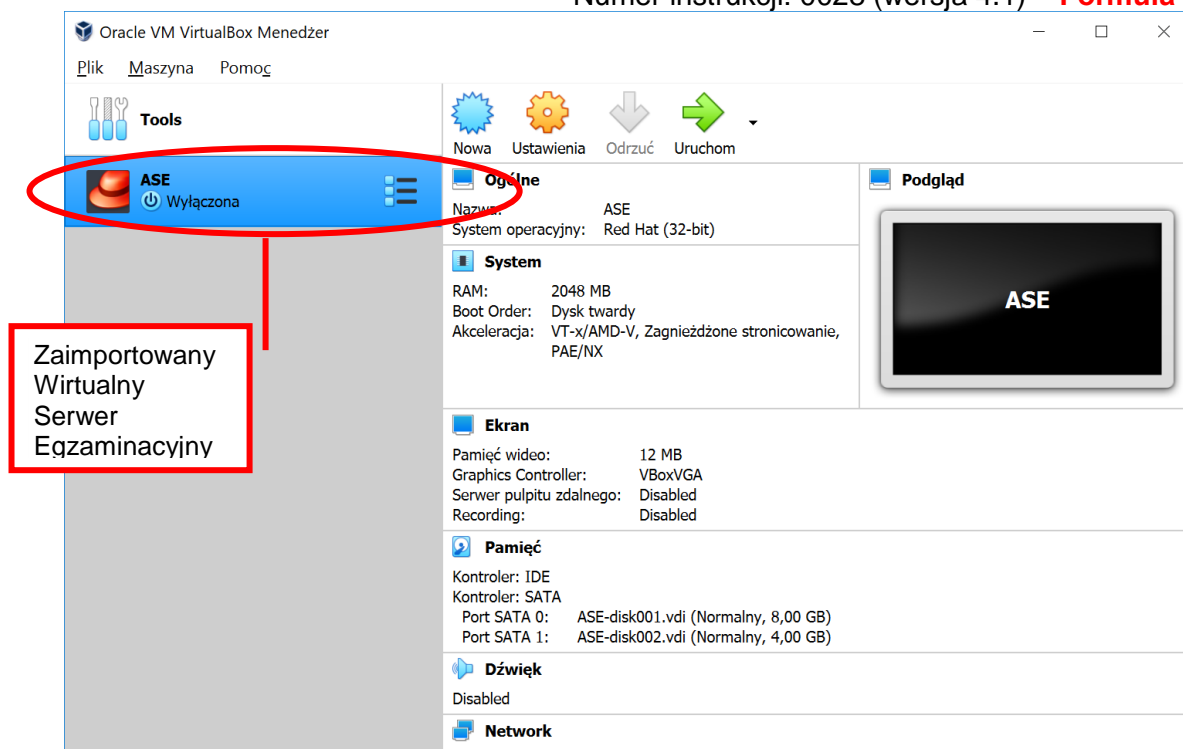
Numer instrukcji: 0023 (wersja 1.1) – Formula

Oracle VM VirtualBox Menedżer

Plik Maszyna Pomoc

Tools

Nowa Ustawienia Odrzuć Uruchom

ASE
Wyłączona

Zaimportowany Wirtualny Serwer Egzaminacyjny

Ogólne
Nazwa: ASE
System operacyjny: Red Hat (32-bit)

System
RAM: 2048 MB
Boot Order: Dysk twardy
Akceleracja: VT-x/AMD-V, Zagnieżdżone stronicowanie, PAE/NX

Podgląd

ASE

Ekran
Pamięć wideo: 12 MB
Graphics Controller: VBoxVGA
Serwer pulpitu zdalnego: Disabled
Recording: Disabled

Pamięć
Kontroler: IDE
Kontroler: SATA
Port SATA 0: ASE-disk001.vdi (Normalny, 8,00 GB)
Port SATA 1: ASE-disk002.vdi (Normalny, 4,00 GB)

Dźwięk
Disabled

Network